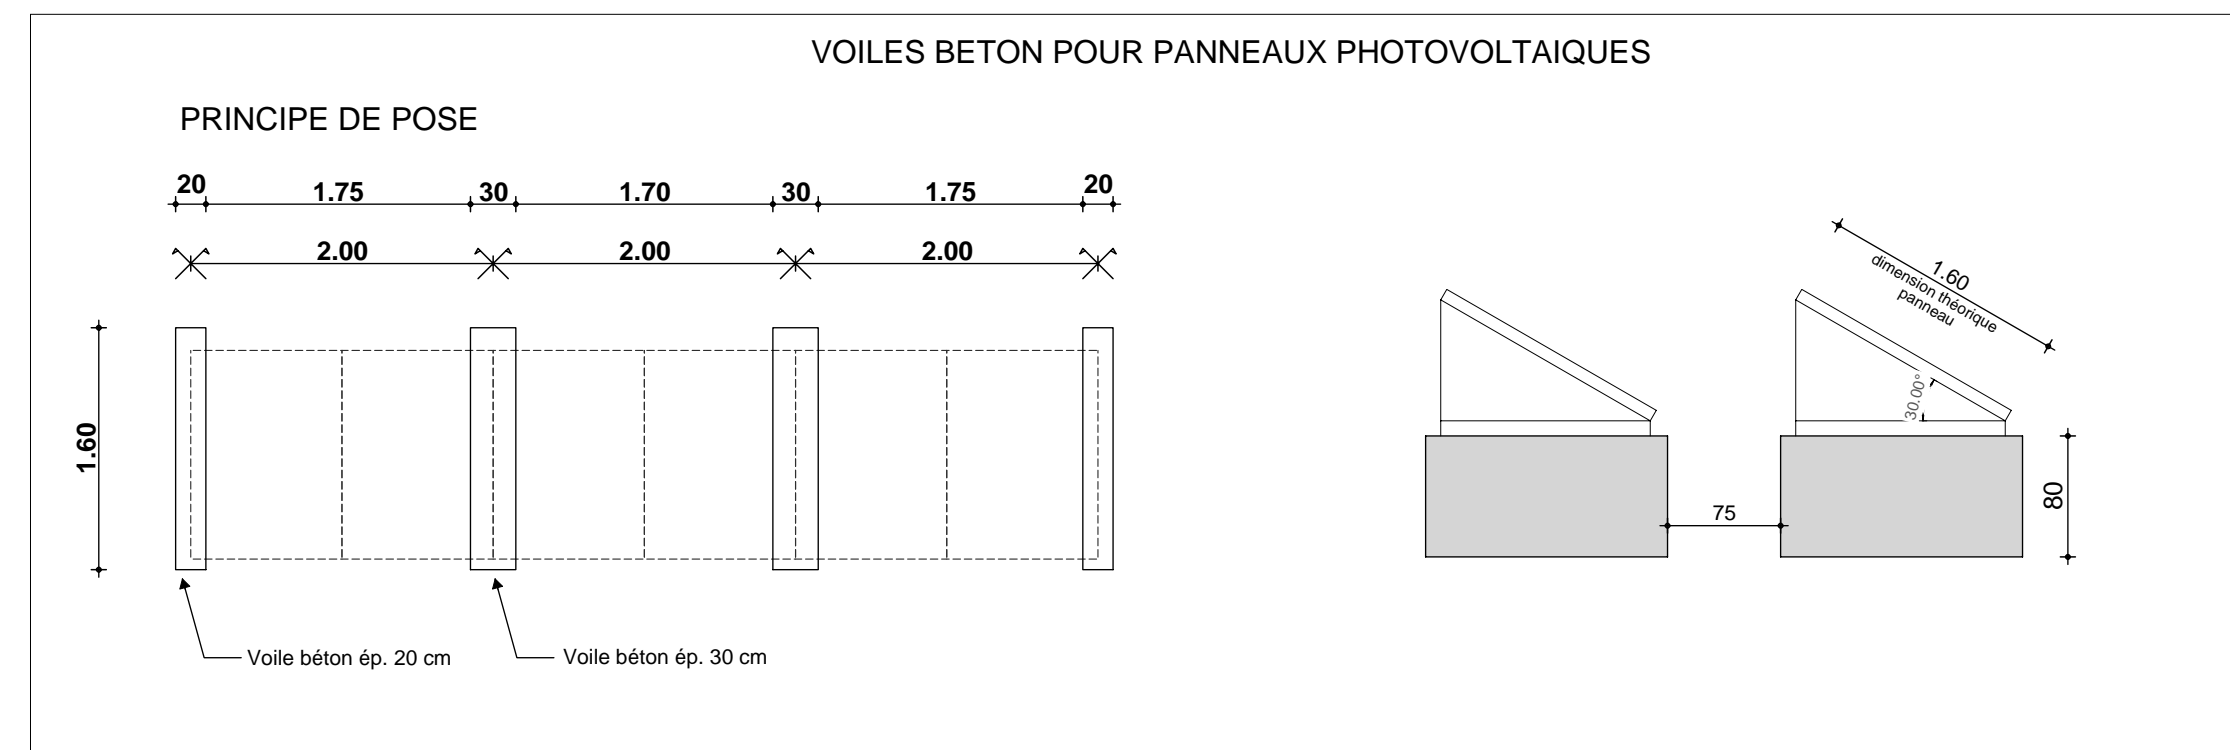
VOILES BETON POUR PANNEAUX PHOTOVOLTAIQUES

PRINCIPE DE POSE

20 1.75 30 1.70 30 1.75 20

2.00 2.00 2.00

1.60

Voile béton ép. 20 cm

Voile béton ép. 30 cm

1.60
dimension théorique panneau

30.00°

75

80